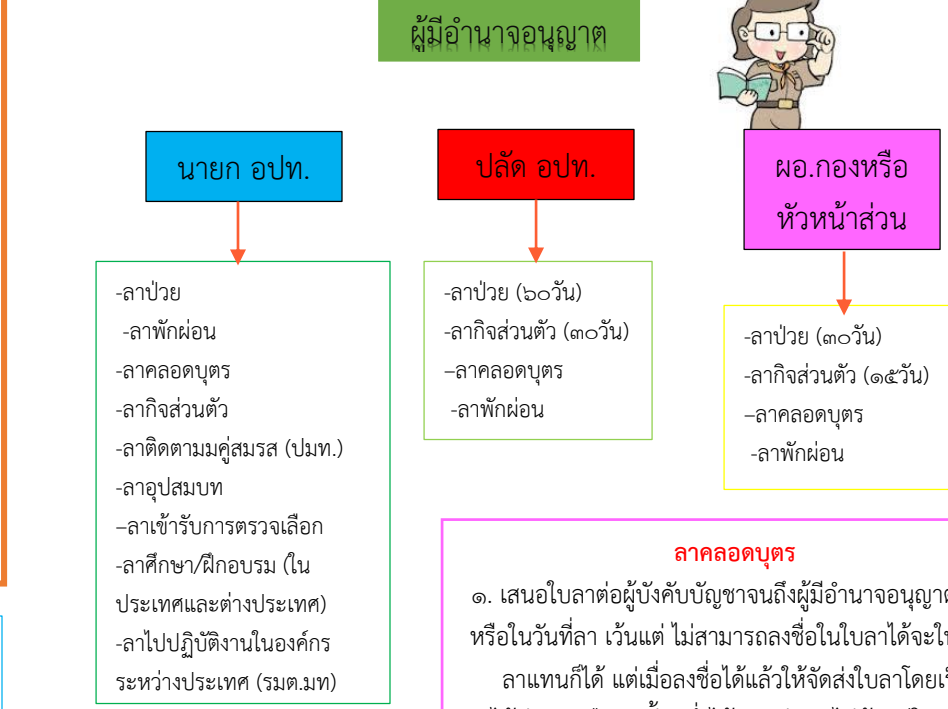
ผู้มีอำนาจอนุญาต

นายก อปท.

-ลาป่วย
-ลาพักผ่อน
-ลาคลอดบุตร
-ลากิจส่วนตัว
-ลาติดตามมคู่สมรส (ปมท.)
-ลาอุปสมบท
–ลาเข้ารับการตรวจเลือก
-ลาศึกษา/ฝึกอบรม (ในประเทศและต่างประเทศ)
-ลาไปปฏิบัติงานในองค์กรระหว่างประเทศ (รมต.มท)

ปลัด อปท.

-ลาป่วย (๖๐วัน)
-ลากิจส่วนตัว (๓๐วัน)
–ลาคลอดบุตร
-ลาพักผ่อน

ผอ.กองหรือหัวหน้าส่วน

-ลาป่วย (๓๐วัน)
-ลากิจส่วนตัว (๑๕วัน)
–ลาคลอดบุตร
-ลาพักผ่อน

ลาคลอดบุตร
๑. เสนอใบลาต่อผู้บังคับบัญชาจนถึงผู้มีอำนาจอนุญาต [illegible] หรือในวันที่ลา เว้นแต่ ไม่สามารถลงชื่อในใบลาได้จะใ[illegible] ลาแทนก็ได้ แต่เมื่อลงชื่อได้แล้วให้จัดส่งใบลาโดยเ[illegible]